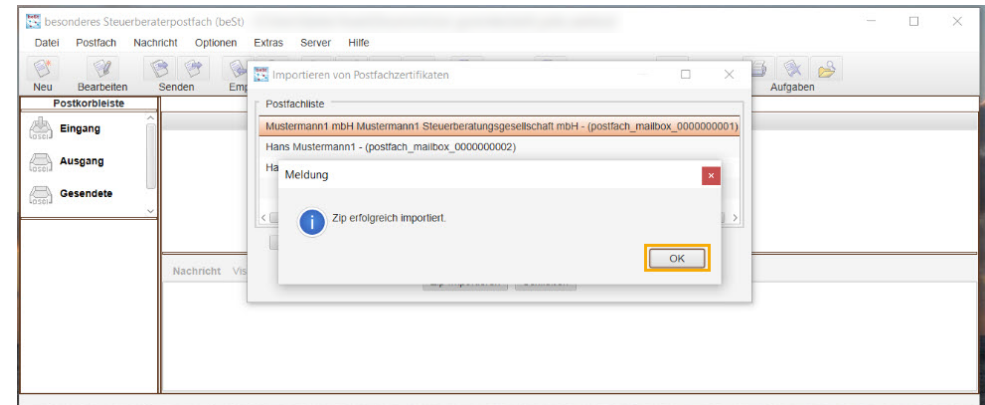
besonderes Steuerberaterpostfach (beSt) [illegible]

Datei Postfach Nachricht Optionen Extras Server Hilfe

Neu Bearbeiten Senden Emp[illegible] Aufgaben

Postkorbleiste

Eingang

Ausgang

Gesendete

Nachricht Vis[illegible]

Importieren von Postfachzertifikaten

Postfachliste

Mustermann1 mbH Mustermann1 Steuerberatungsgesellschaft mbH - (postfach_mailbox_0000000001)

Hans Mustermann1 - (postfach_mailbox_0000000002)

Ha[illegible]

Meldung

Zip erfolgreich importiert.

OK